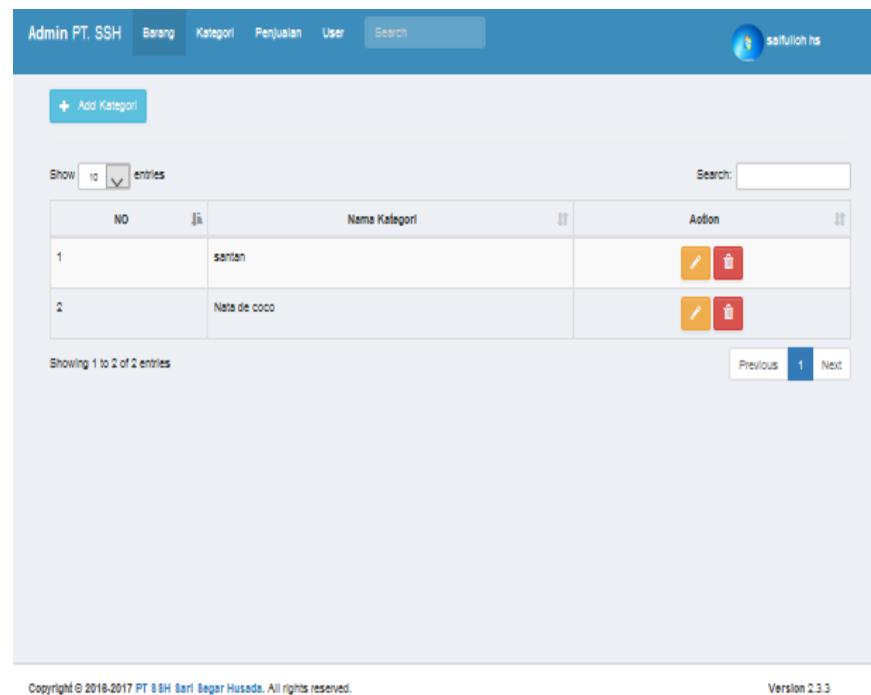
Admin PT. SSH Barang Kategori Penjualan User Search

saifulloh hs

+ Add Kategori

Show 10 entries

Search:

| NO | Nama Kategori | Action |
|---|---|---|
| 1 | santan | |
| 2 | Nata de coco | |

Showing 1 to 2 of 2 entries

Previous 1 Next

Copyright © 2016-2017 PT SSH Sari Segar Husada. All rights reserved.

Version 2.3.3